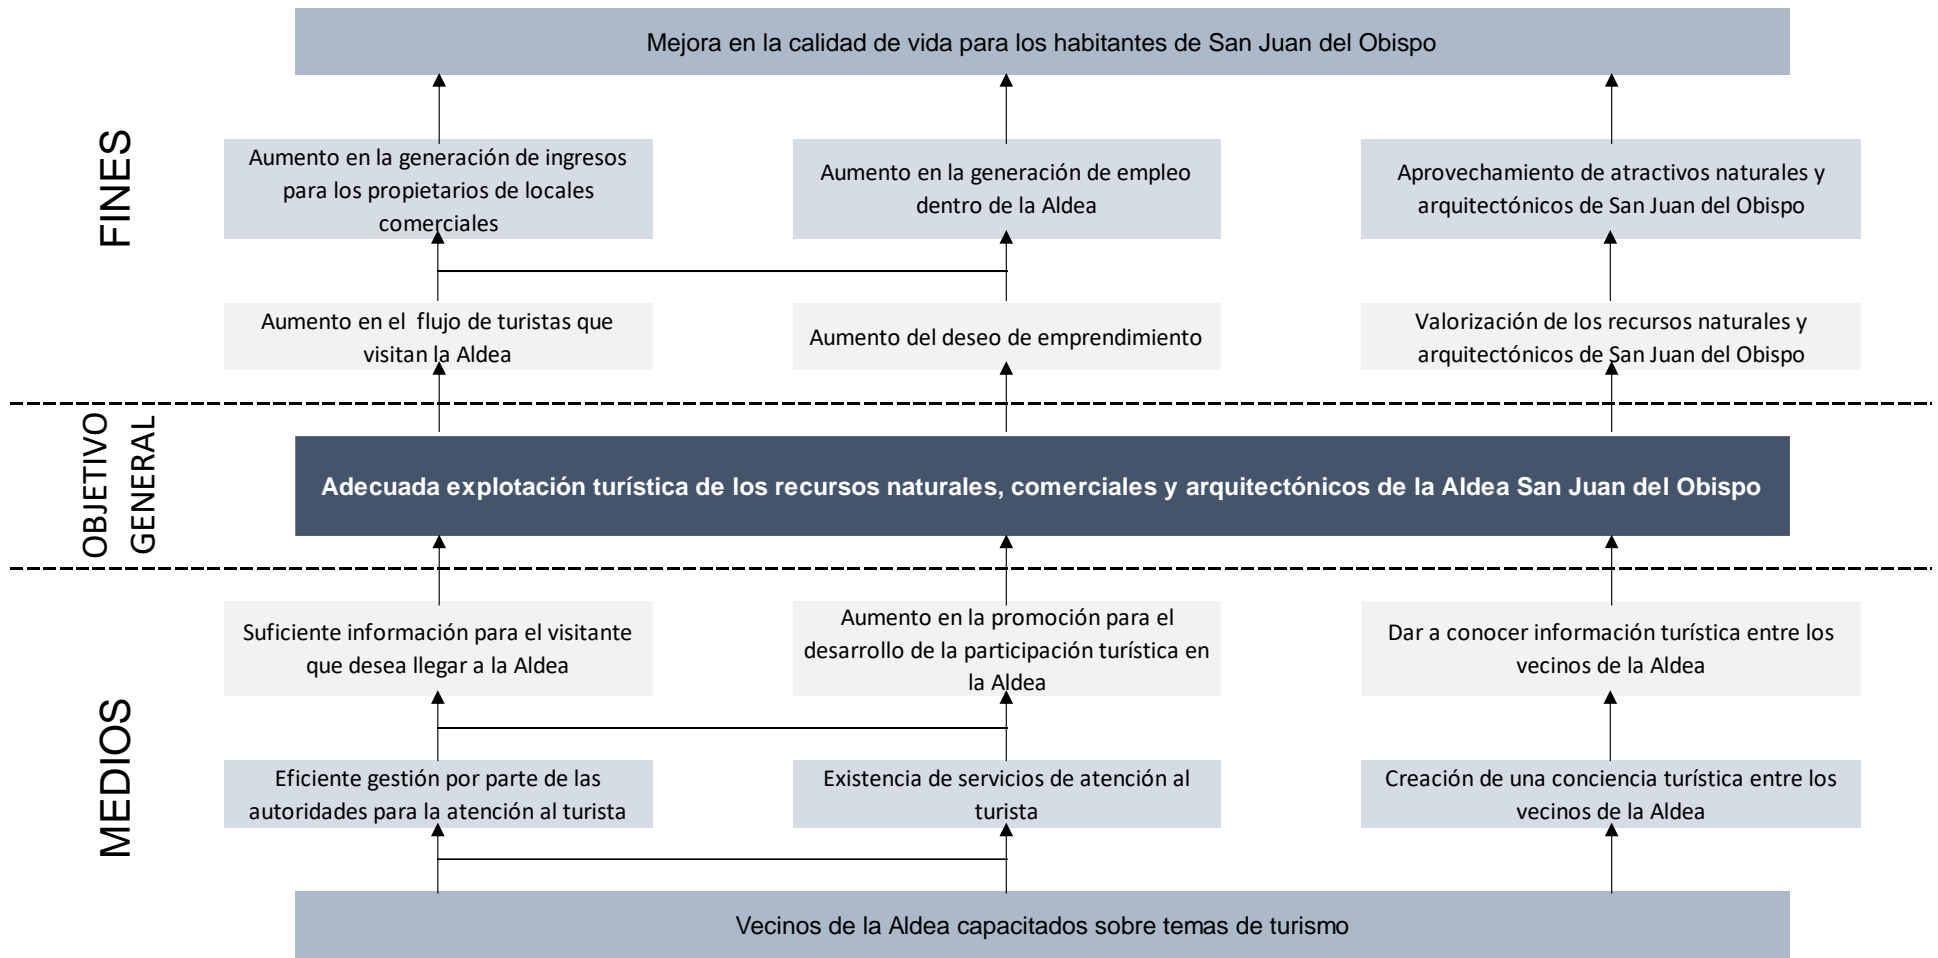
Mejora en la calidad de vida para los habitantes de San Juan del Obispo

FINES

Aumento en la generación de ingresos para los propietarios de locales comerciales

Aumento en la generación de empleo dentro de la Aldea

Aprovechamiento de atractivos naturales y arquitectónicos de San Juan del Obispo

Aumento en el flujo de turistas que visitan la Aldea

Aumento del deseo de emprendimiento

Valorización de los recursos naturales y arquitectónicos de San Juan del Obispo

OBJETIVO GENERAL

Adecuada explotación turística de los recursos naturales, comerciales y arquitectónicos de la Aldea San Juan del Obispo

MEDIOS

Suficiente información para el visitante que desea llegar a la Aldea

Aumento en la promoción para el desarrollo de la participación turística en la Aldea

Dar a conocer información turística entre los vecinos de la Aldea

Eficiente gestión por parte de las autoridades para la atención al turista

Existencia de servicios de atención al turista

Creación de una conciencia turística entre los vecinos de la Aldea

Vecinos de la Aldea capacitados sobre temas de turismo